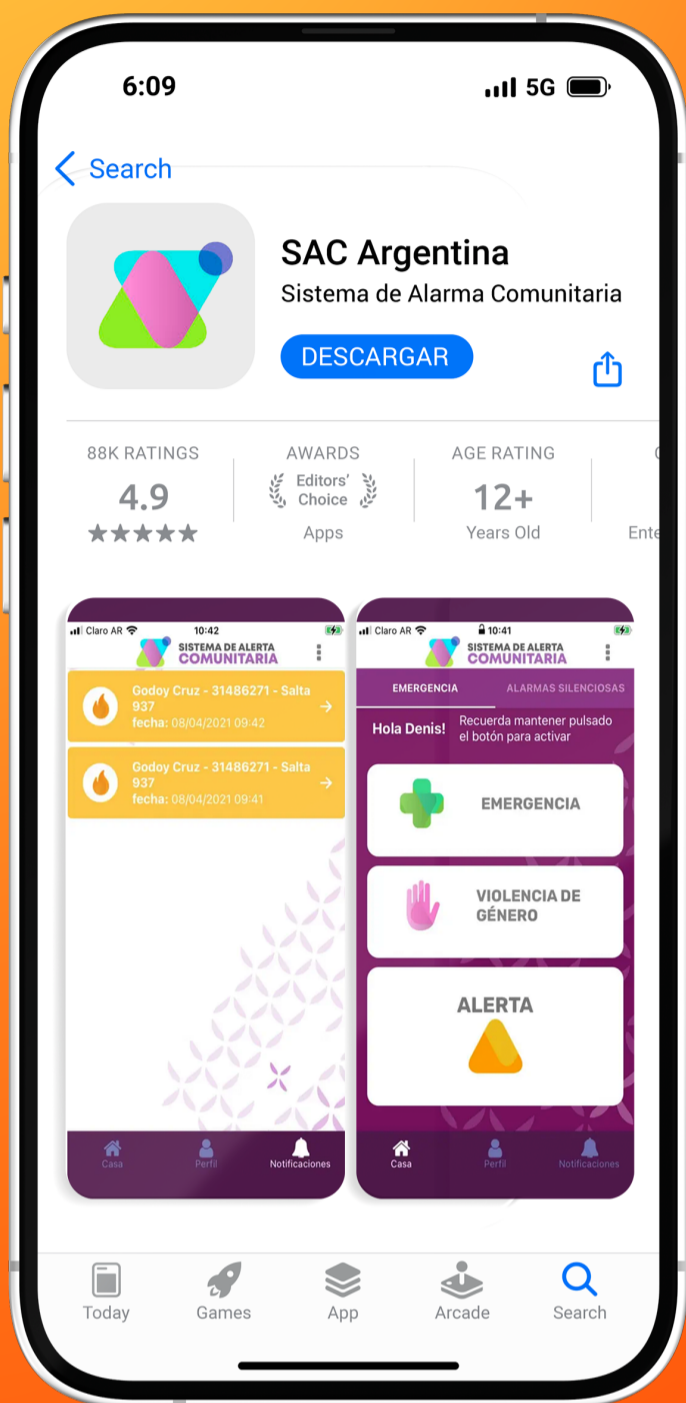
6:09
5G

Search

SAC Argentina
Sistema de Alarma Comunitaria

DESCARGAR

88K RATINGS
4.9
★★★★★

AWARDS
Editors' Choice
Apps

AGE RATING
12+
Years Old

Ente

Claro AR 10:42
SISTEMA DE ALERTA COMUNITARIA

Godoy Cruz - 31486271 - Salta 937
fecha: 08/04/2021 09:42

Godoy Cruz - 31486271 - Salta 937
fecha: 08/04/2021 09:41

Casa Perfil Notificaciones

Claro AR 10:41
SISTEMA DE ALERTA COMUNITARIA

EMERGENCIA ALARMAS SILENCIOSAS

Hola Denis! Recuerda mantener pulsado el botón para activar

EMERGENCIA

VIOLENCIA DE GÉNERO

ALERTA

Casa Perfil Notificaciones

Today Games App Arcade Search